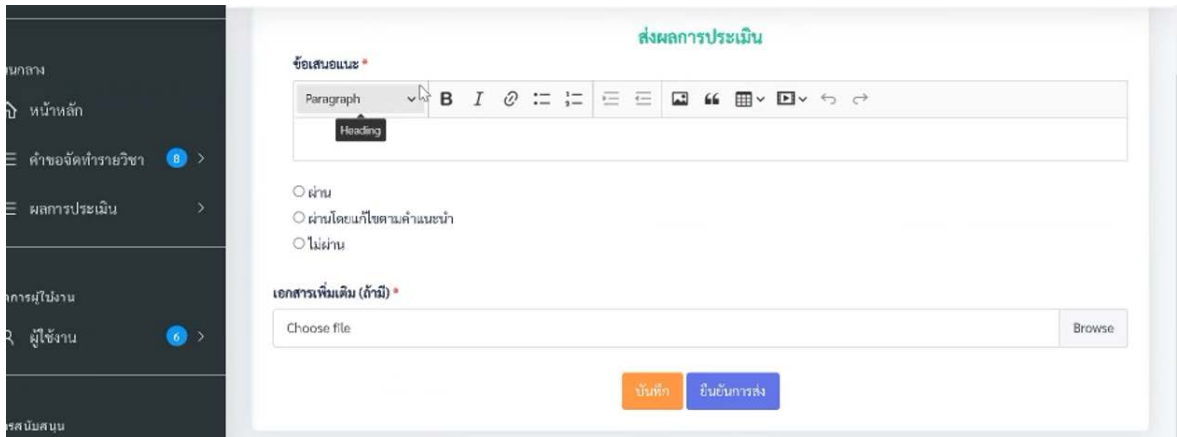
นกลาง
หน้าหลัก
คำขอจัดทำรายวิชา 8
ผลการประเมิน

การผู้ใช้งาน
ผู้ใช้งาน 6

รสนับสนุน

ส่งผลการประเมิน

ข้อเสนอแนะ *

Paragraph B I

Heading

ผ่าน
ผ่านโดยแก้ไขตามคำแนะนำ
ไม่ผ่าน

เอกสารเพิ่มเติม (ถ้ามี) *

Choose file Browse

บันทึก ยืนยันการส่ง